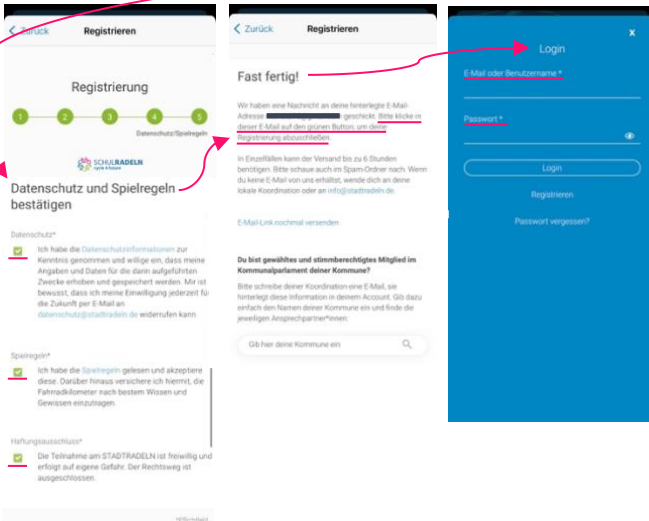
< Zurück Registrieren

Registrierung

1 2 3 4 5

Datenschutz/Spielregeln

SCHULRADELN

Datenschutz und Spielregeln bestätigen

Datenschutz*

Ich habe die Datenschutzinformationen zur Kenntnis genommen und willige ein, dass meine Angaben und Daten für die darin aufgeführten Zwecke erhoben und gespeichert werden. Mir ist bewusst, dass ich meine Einwilligung jederzeit für die Zukunft per E-Mail an datenschutz@stadtradeln.de widerrufen kann

Spielregeln*

Ich habe die Spielregeln gelesen und akzeptiere diese. Darüber hinaus versichere ich hiermit, die Fahrradkilometer nach bestem Wissen und Gewissen einzutragen.

Haftungsausschluss*

Die Teilnahme am STADTRADELN ist freiwillig und erfolgt auf eigene Gefahr. Der Rechtsweg ist ausgeschlossen.

< Zurück Registrieren

Fast fertig!

Wir haben eine Nachricht an deine hinterlegte E-Mail-Adresse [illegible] geschickt. Bitte klicke in dieser E-Mail auf den grünen Button, um deine Registrierung abzuschließen.

In Einzelfällen kann der Versand bis zu 6 Stunden benötigen. Bitte schaue auch im Spam-Ordner nach. Wenn du keine E-Mail von uns erhältst, wende dich an deine lokale Koordination oder an info@stadtradeln.de.

E-Mail-Link nochmal versenden

Du bist gewähltes und stimmberechtigtes Mitglied im Kommunalparlament deiner Kommune?

Bitte schreibe deiner Koordination eine E-Mail, sie hinterlegt diese Information in deinem Account. Gib dazu einfach den Namen deiner Kommune ein und finde die jeweiligen Ansprechpartner*innen:

Gib hier deine Kommune ein

x

Login

E-Mail oder Benutzername *

Passwort *

Login

Registrieren

Passwort vergessen?